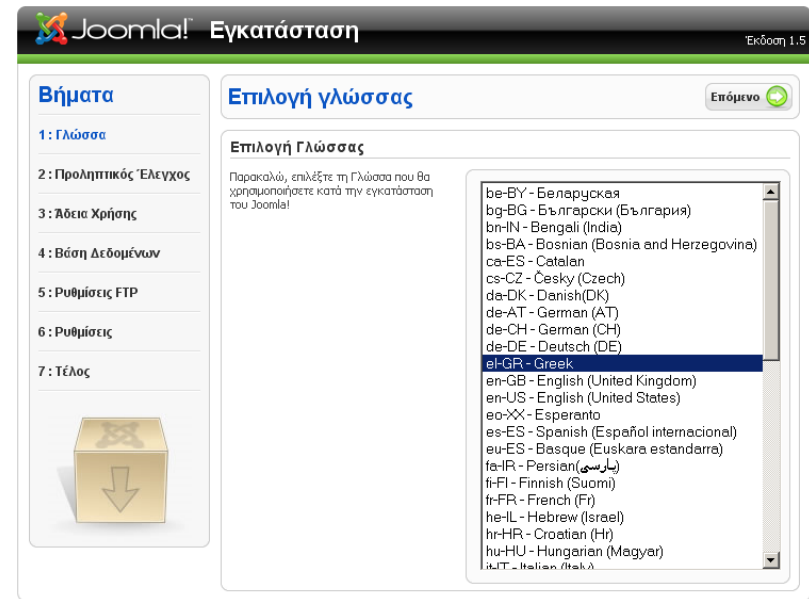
Joomla! Εγκατάσταση

Έκδοση 1.5

Βήματα

1 : Γλώσσα

2 : Προληπτικός Έλεγχος

3 : Άδεια Χρήσης

4 : Βάση Δεδομένων

5 : Ρυθμίσεις FTP

6 : Ρυθμίσεις

7 : Τέλος

Επιλογή γλώσσας

Επόμενο

Επιλογή Γλώσσας

Παρακαλώ, επιλέξτε τη Γλώσσα που θα χρησιμοποιήσετε κατά την εγκατάσταση του Joomla!

be-BY - Беларуская
bg-BG - Български (България)
bn-IN - Bengali (India)
bs-BA - Bosnian (Bosnia and Herzegovina)
ca-ES - Catalan
cs-CZ - Česky (Czech)
da-DK - Danish(DK)
de-AT - German (AT)
de-CH - German (CH)
de-DE - Deutsch (DE)
el-GR - Greek
en-GB - English (United Kingdom)
en-US - English (United States)
eo-XX - Esperanto
es-ES - Spanish (Español internacional)
eu-ES - Basque (Euskara estandarra)
fa-IR - Persian(پارسی)
fi-FI - Finnish (Suomi)
fr-FR - French (Fr)
he-IL - Hebrew (Israel)
hr-HR - Croatian (Hr)
hu-HU - Hungarian (Magyar)
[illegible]